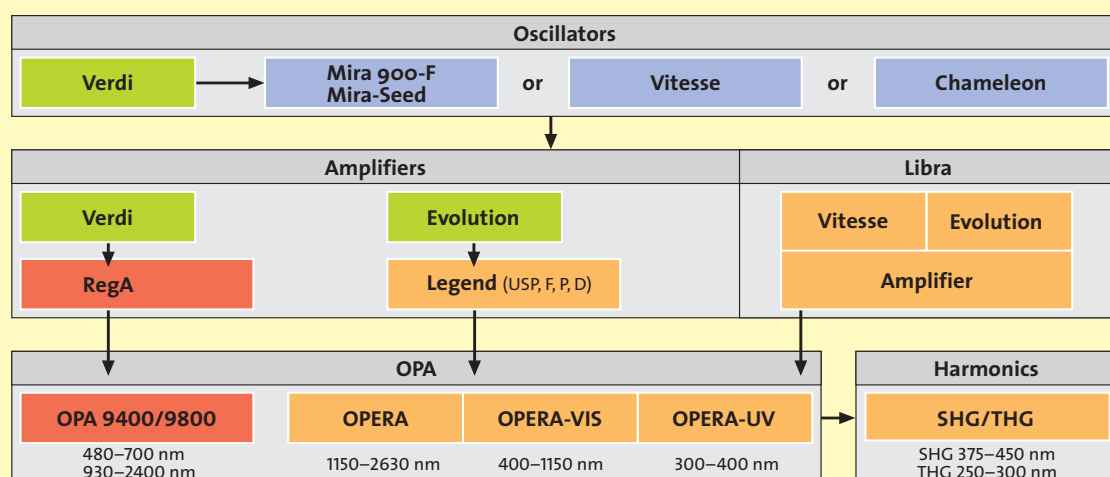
Oscillators

Verdi

Mira 900-F
Mira-Seed

or

Vitesse

or

Chameleon

Amplifiers

Verdi

RegA

Evolution

Legend (USP, F, P, D)

Libra

Vitesse

Evolution

Amplifier

OPA

OPA 9400/9800

480–700 nm
930–2400 nm

OPERA

1150–2630 nm

OPERA-VIS

400–1150 nm

OPERA-UV

300–400 nm

Harmonics

SHG/THG

SHG 375–450 nm
THG 250–300 nm